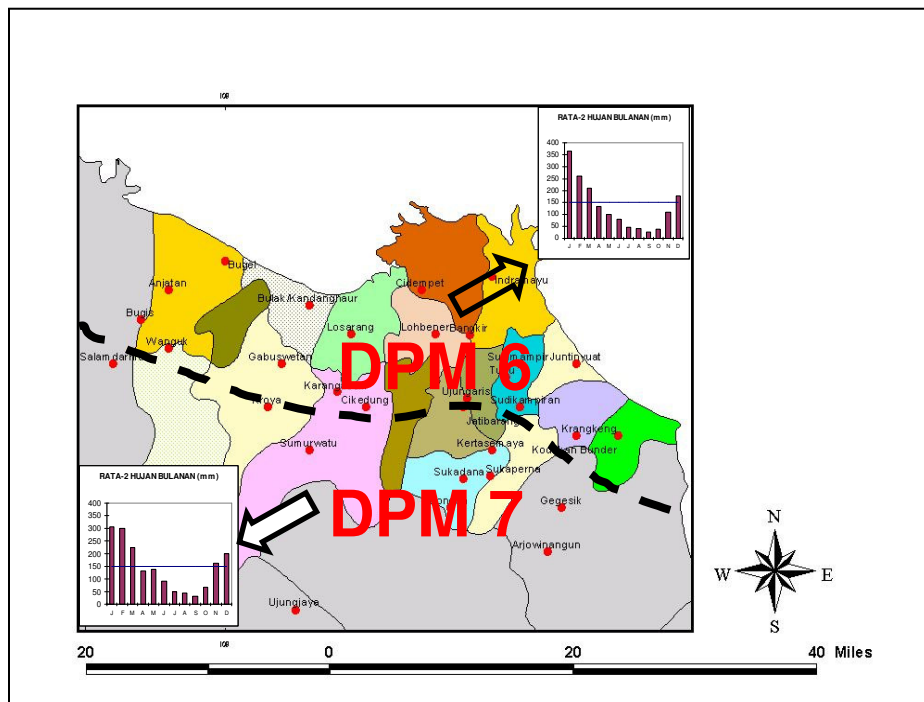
108

RATA-2 HUJAN BULANAN (mm)

400
350
300
250
200
150
100
50
0

J F M A M J J A S O N D

Bugel
Anjatan
Bulak Kandanghaur
Cidempet
Indramayu
Bugis
Wanguk
Losarang
Lohbener
Sindang
Salamdarma
Gabuswetan
Sukagumiwang
Juntinyuat
Tugu
Karangampel
Kroya
Cikedung
Ujungaris
Sudikampiran
Jatibarang
Krangkeng
Sumurwatu
Kertasemaya
Kodasari
Kedokan Bunder
Sukadana
Sukaperna
Gegesik
Arjowinangun
Ujungjaya

DPM 6
DPM 7

RATA-2 HUJAN BULANAN (mm)

400
350
300
250
200
150
100
50
0

J F M A M J J A S O N D

N
W
E
S

108

20 0 20 40 Miles